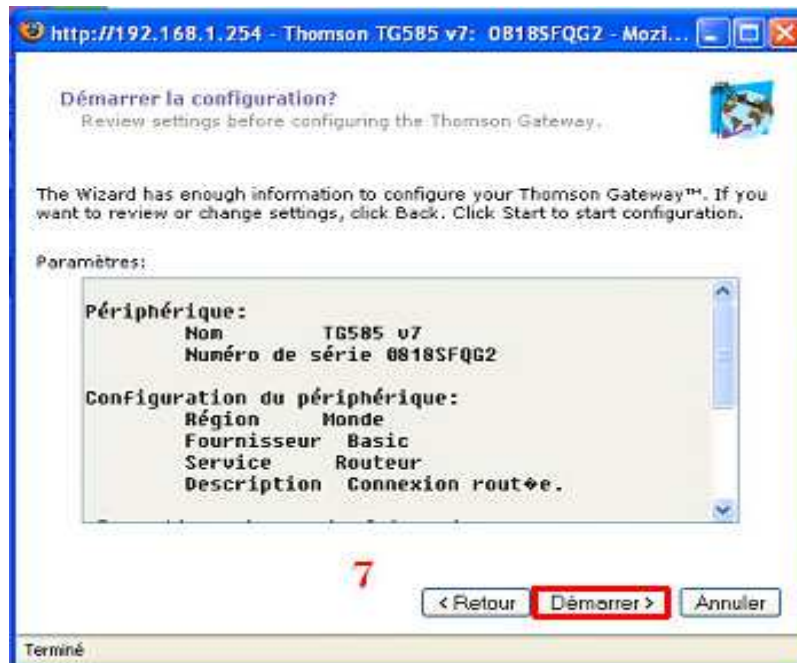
http://192.168.1.254 - Thomson TG585 v7: 0818SFQG2 - Mozi...

Démarrer la configuration?
Review settings before configuring the Thomson Gateway.

The Wizard has enough information to configure your Thomson Gateway™. If you want to review or change settings, click Back. Click Start to start configuration.

Paramètres:

Périphérique:
Nom TG585 v7
Numéro de série 0818SFQG2

Configuration du périphérique:
Région Monde
Fournisseur Basic
Service Routeur
Description Connexion rout�e.

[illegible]

7

< Retour | Démarrer > | Annuler

Terminé